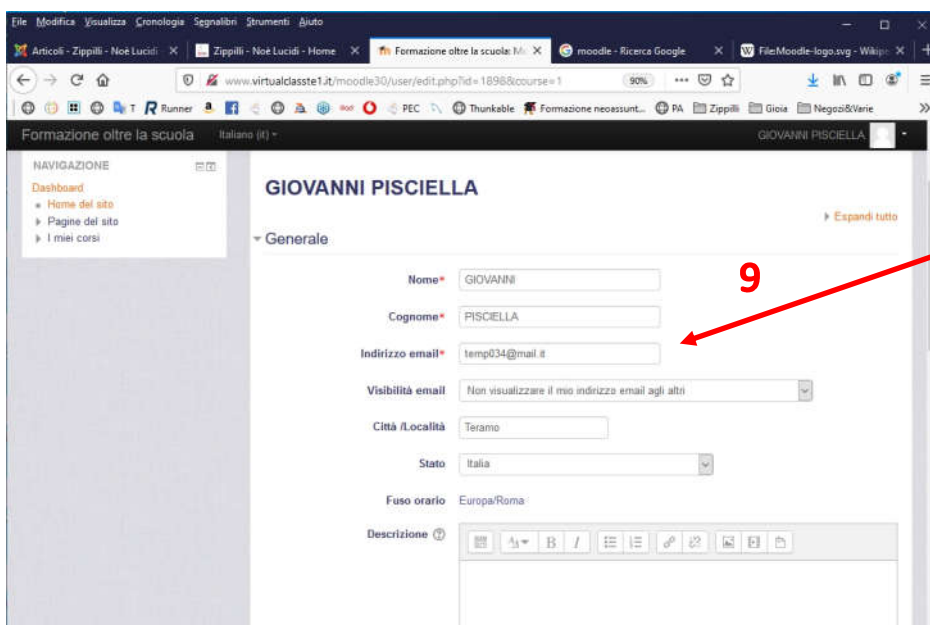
File Modifica Visualizza Cronologia Segnalibri Strumenti Aiuto

Articoli - Zippilli - Noè Lucidi | Zippilli - Noè Lucidi - Home | Formazione oltre la scuola: M | moodle - Ricerca Google | File:Moodle-logo.svg - Wikipe

www.virtualclasste1.it/moodle30/user/edit.php?id=1898&course=1 90%

Runner PEC Thunkable Formazione neoassunt... PA Zippilli Gioia Negozi&Varie

Formazione oltre la scuola Italiano (it) GIOVANNI PISCIELLA

NAVIGAZIONE
Dashboard
Home del sito
Pagine del sito
I miei corsi

GIOVANNI PISCIELLA

Espandi tutto

Generale

9

Nome* GIOVANNI
Cognome* PISCIELLA
Indirizzo email* temp034@mail.it
Visibilità email Non visualizzare il mio indirizzo email agli altri
Città /Località Teramo
Stato Italia
Fuso orario Europa/Roma
Descrizione